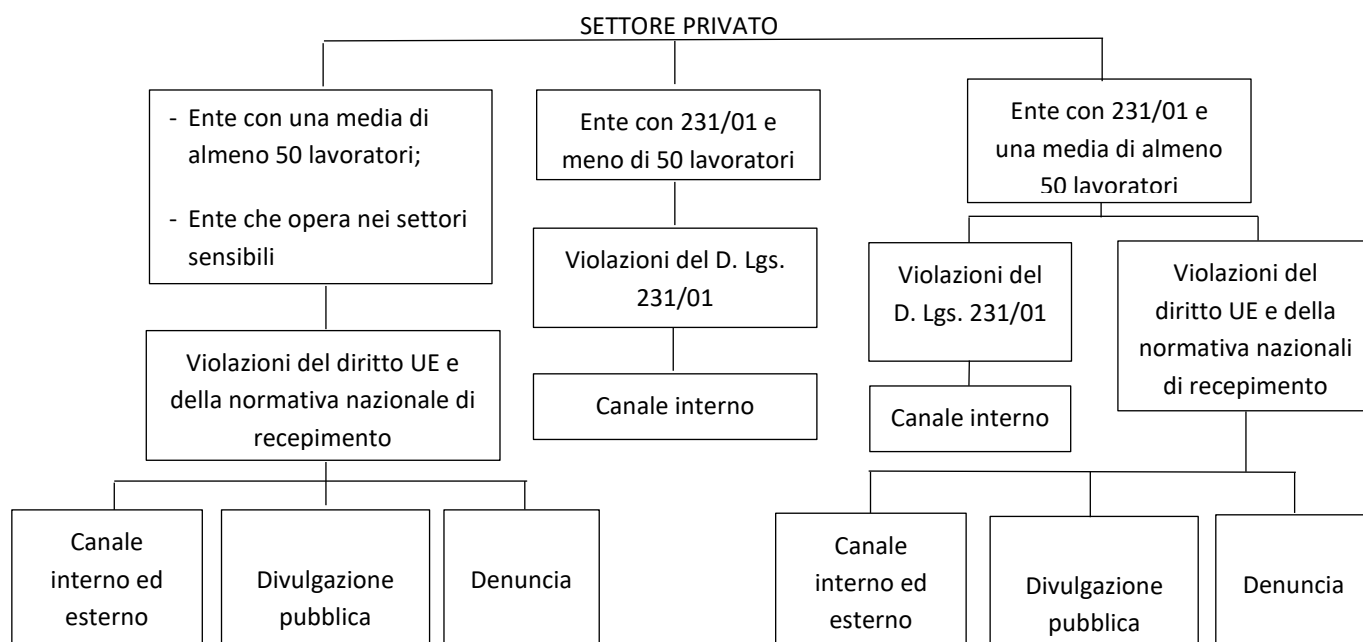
SETTORE PRIVATO

- Ente con una media di almeno 50 lavoratori;
- Ente che opera nei settori sensibili

Violazioni del diritto UE e della normativa nazionale di recepimento

Canale interno ed esterno

Divulgazione pubblica

Denuncia

Ente con 231/01 e meno di 50 lavoratori

Violazioni del D. Lgs. 231/01

Canale interno

Ente con 231/01 e una media di almeno 50 lavoratori

Violazioni del D. Lgs. 231/01

Canale interno

Violazioni del diritto UE e della normativa nazionali di recepimento

Canale interno ed esterno

Divulgazione pubblica

Denuncia